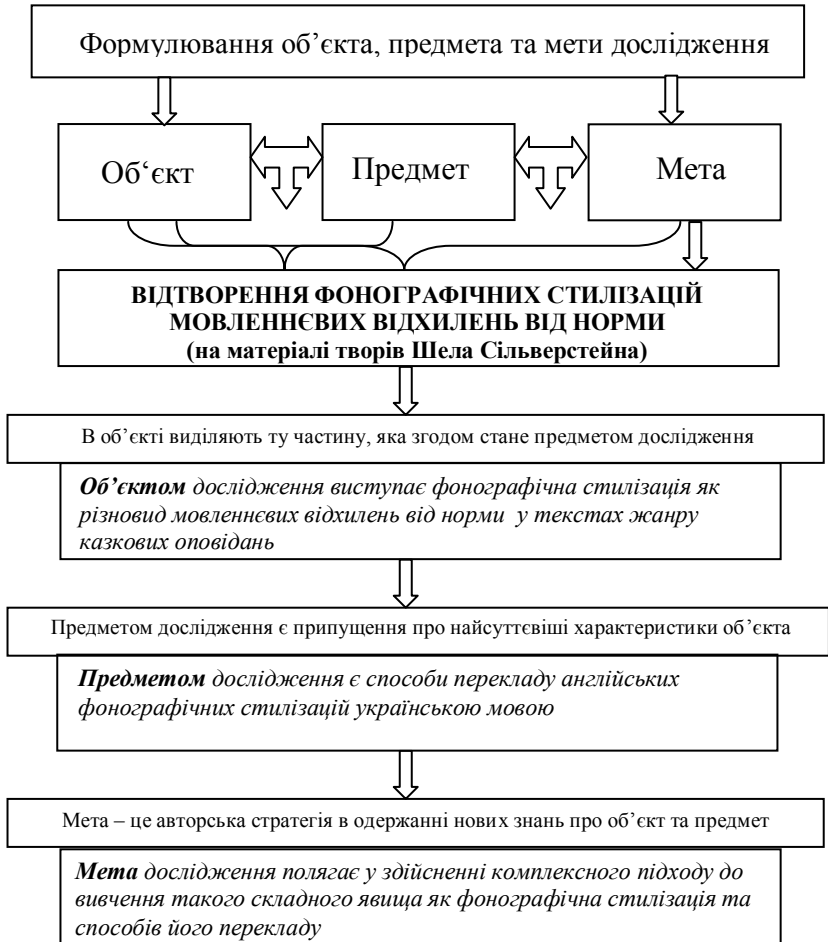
Формулювання об’єкта, предмета та мети дослідження

Об‘єкт

Предмет

Мета

ВІДТВОРЕННЯ ФОНОГРАФІЧНИХ СТИЛІЗАЦІЙ МОВЛЕННЄВИХ ВІДХИЛЕНЬ ВІД НОРМИ (на матеріалі творів Шела Сільверстейна)

В об’єкті виділяють ту частину, яка згодом стане предметом дослідження

*Об’єктом дослідження виступає фонографічна стилізація як різновид мовленнєвих відхилень від норми у текстах жанру казкових оповідань*

Предметом дослідження є припущення про найсуттєвіші характеристики об’єкта

*Предметом дослідження є способи перекладу англійських фонографічних стилізацій українською мовою*

Мета – це авторська стратегія в одержанні нових знань про об’єкт та предмет

*Мета дослідження полягає у здійсненні комплексного підходу до вивчення такого складного явища як фонографічна стилізація та способів його перекладу*